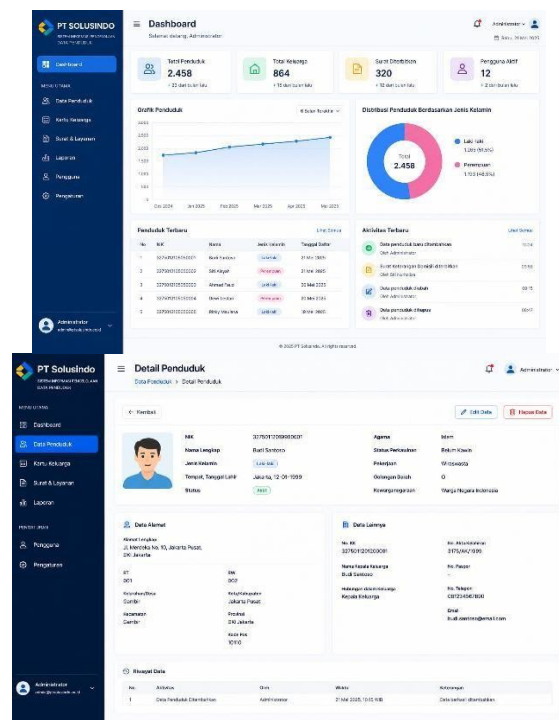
PT SOLUSINDO
SISTEM INFORMASI PENDUDUK DATA PENDUDUK

Dashboard
Menu Utama
Data Penduduk
Kartu Keluarga
Surat & Layanan
Laporan
Pengguna
Pengaturan

Administrator
admin@solusindo.co.id

Dashboard
Selamat datang, Administrator

Administrator
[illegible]

Total Penduduk
2.458
+ 23 dari bulan lalu

Total Keluarga
864
+ 10 dari bulan lalu

Surat Diterbitkan
320
+ 18 dari bulan lalu

Pengguna Aktif
12
+ 2 dari bulan lalu

Grafik Penduduk
6 Bulan Terakhir

Okt 2024
Jan 2025
Feb 2025
Mar 2025
Apr 2025
Mei 2025

Distribusi Penduduk Berdasarkan Jenis Kelamin
Total
2.458
Laki-laki
1.285 (51.5%)
Perempuan
1.173 (48.5%)

Penduduk Terbaru
Lihat Semua

| No | NIK | Nama | Jenis Kelamin | Tanggal Daftar |
|---|---|---|---|---|
| 1 | 3275012010990001 | Budi Santoso | Laki-laki | 21 Mei 2025 |
| 2 | 3275012010990002 | Siti Rahayu | Perempuan | 21 Mei 2025 |
| 3 | 3275012010990003 | Ahmad Fauzi | Laki-laki | 20 Mei 2025 |
| 4 | 3275012010990004 | Dewi Lestari | Perempuan | 20 Mei 2025 |
| 5 | 3275012010990005 | Rizky Maulana | Laki-laki | 19 Mei 2025 |

Aktivitas Terbaru
Lihat Semua
Data penduduk baru ditambahkan
Oleh Administrator
Surat Keterangan Domisili diterbitkan
Oleh Administrator
Data penduduk diubah
Oleh Administrator
Data penduduk dihapus
Oleh Administrator

© 2025 PT Solusindo. All rights reserved.

PT Solusindo
SISTEM INFORMASI PENDUDUK DATA PENDUDUK

MENU UTAMA
Dashboard
Data Penduduk
Kartu Keluarga
Surat & Layanan
Laporan
PENGATURAN
Pengguna
Pengaturan

Administrator
admin@solusindo.co.id

Detail Penduduk
Data Penduduk > Detail Penduduk

Administrator

Kembali
Edit Data
Hapus Data

NIK 3275012010990001
Nama Lengkap Budi Santoso
Jenis Kelamin Laki-laki
Tempat, Tanggal Lahir Jakarta, 12-01-1999
Status Aktif
Agama Islam
Status Perkawinan Belum Kawin
Pekerjaan Wiraswasta
Golongan Darah O
Kewarganegaraan Warga Negara Indonesia

Data Alamat
Alamat Lengkap
Jl. Merdeka No. 10, Jakarta Pusat, DKI Jakarta
RT
001
RW
002
Kelurahan/Desa
Gambir
Kota/Kabupaten
Jakarta Pusat
Kecamatan
Gambir
Provinsi
DKI Jakarta
Kode Pos
10110

Data Lainnya
No. KK
3275012010990001
No. Akta Kelahiran
3175/AK/1999
Nama Kepala Keluarga
Budi Santoso
No. Paspor
-
Hubungan dalam Keluarga
Kepala Keluarga
No. Telepon
081234567890
Email
budi.santoso@email.com

Riwayat Data
| No | Aktivitas | Oleh | Waktu | Keterangan |
|---|---|---|---|---|
| 1 | Data Penduduk Ditambahkan | Administrator | 21 Mei 2025, 10:45 WIB | Data berhasil ditambahkan |